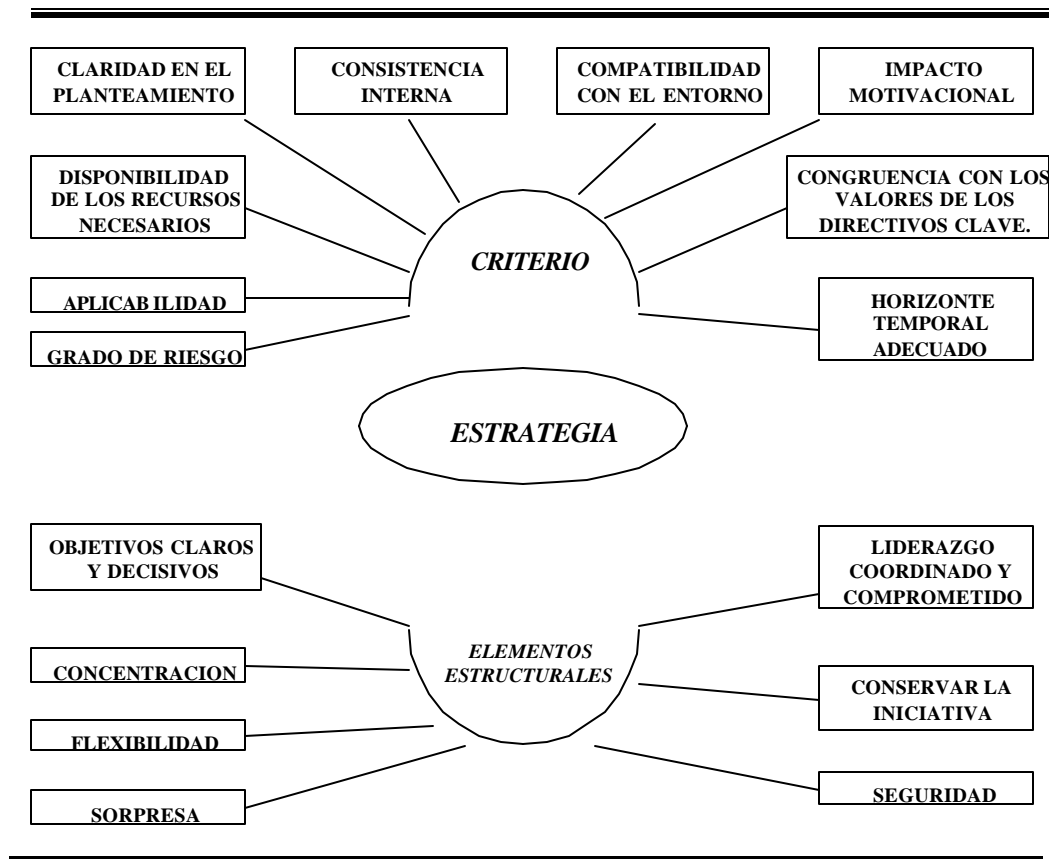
CLARIDAD EN EL PLANTEAMIENTO

CONSISTENCIA INTERNA

COMPATIBILIDAD CON EL ENTORNO

IMPACTO MOTIVACIONAL

DISPONIBILIDAD DE LOS RECURSOS NECESARIOS

CRITERIO

CONGRUENCIA CON LOS VALORES DE LOS DIRECTIVOS CLAVE.

APLICAB ILIDAD

GRADO DE RIESGO

HORIZONTE TEMPORAL ADECUADO

ESTRATEGIA

OBJETIVOS CLAROS Y DECISIVOS

LIDERAZGO COORDINADO Y COMPROMETIDO

ELEMENTOS ESTRUCTURALES

CONCENTRACION

CONSERVAR LA INICIATIVA

FLEXIBILIDAD

SORPRESA

SEGURIDAD